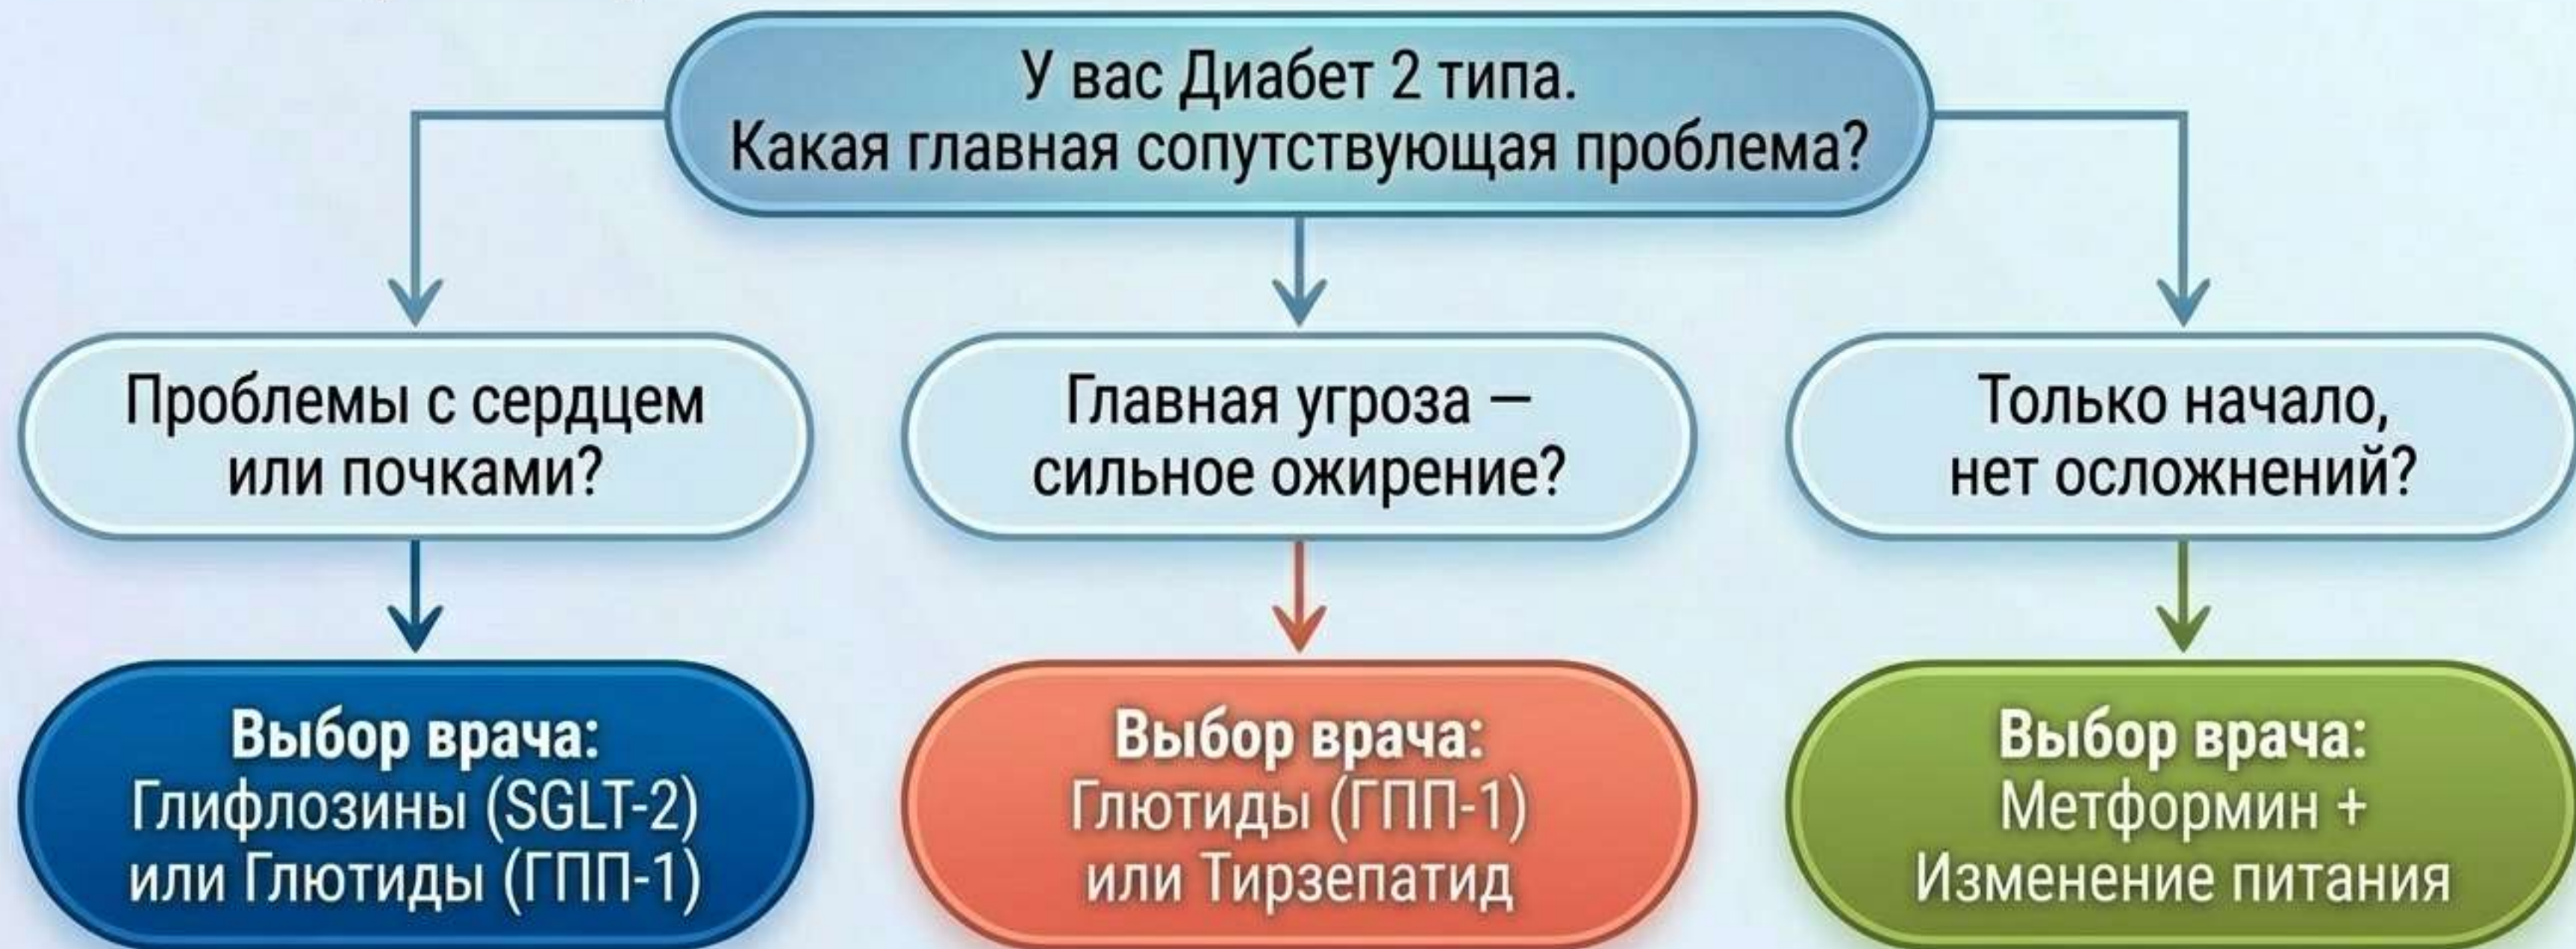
У вас Диабет 2 типа.
Какая главная сопутствующая проблема?

Проблемы с сердцем или почками?

Главная угроза — сильное ожирение?

Только начало, нет осложнений?

**Выбор врача:**
Глифлозины (SGLT-2) или Глютиды (ГПП-1)

**Выбор врача:**
Глютиды (ГПП-1) или Тирзепатид

**Выбор врача:**
Метформин + Изменение питания